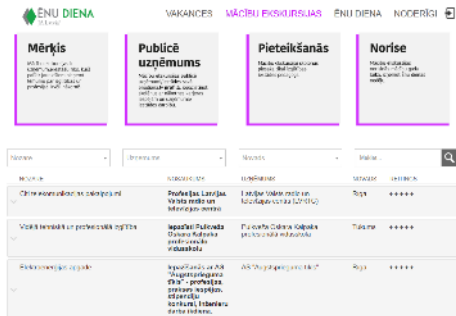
ĒNU DIENA

VAKANCES MĀCĪBU EKSKURSIJAS ĒNU DIENA NODERĪGI

Mērķis

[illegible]

Publicē uzņēmums

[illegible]

Pieteikšanās

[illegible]

Norise

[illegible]

Novads | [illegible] | Novads | Meklēt

| Nosaukums | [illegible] | Uzņēmums | Novads | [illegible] |
|---|---|---|---|---|
| Citiem kokapstrādes pakalpojumi | Profesijas Latvijā. Valsts meža un kokrūpniecības nozare | Latvijas Valsts meži un kokrūpniecības centrs (LVM/TC) | Rīga | +++++ |
| Vizītē lennisistē un profesionālā izglītība | Iepazīsti Pulkveža Oskara Kalpaka profesionālo vidusskolu | Pulkveža Oskara Kalpaka profesionālā vidusskola | Tukums | +++++ |
| Elektroenerģijas apgāde | Iepazīstam ar AS "Augstsprieguma tīkls" - profesijas, prakses iespējas, stipendiju konkursi, inženieru darba ikdiena | AS "Augstsprieguma tīkls" | Rīga | +++++ |